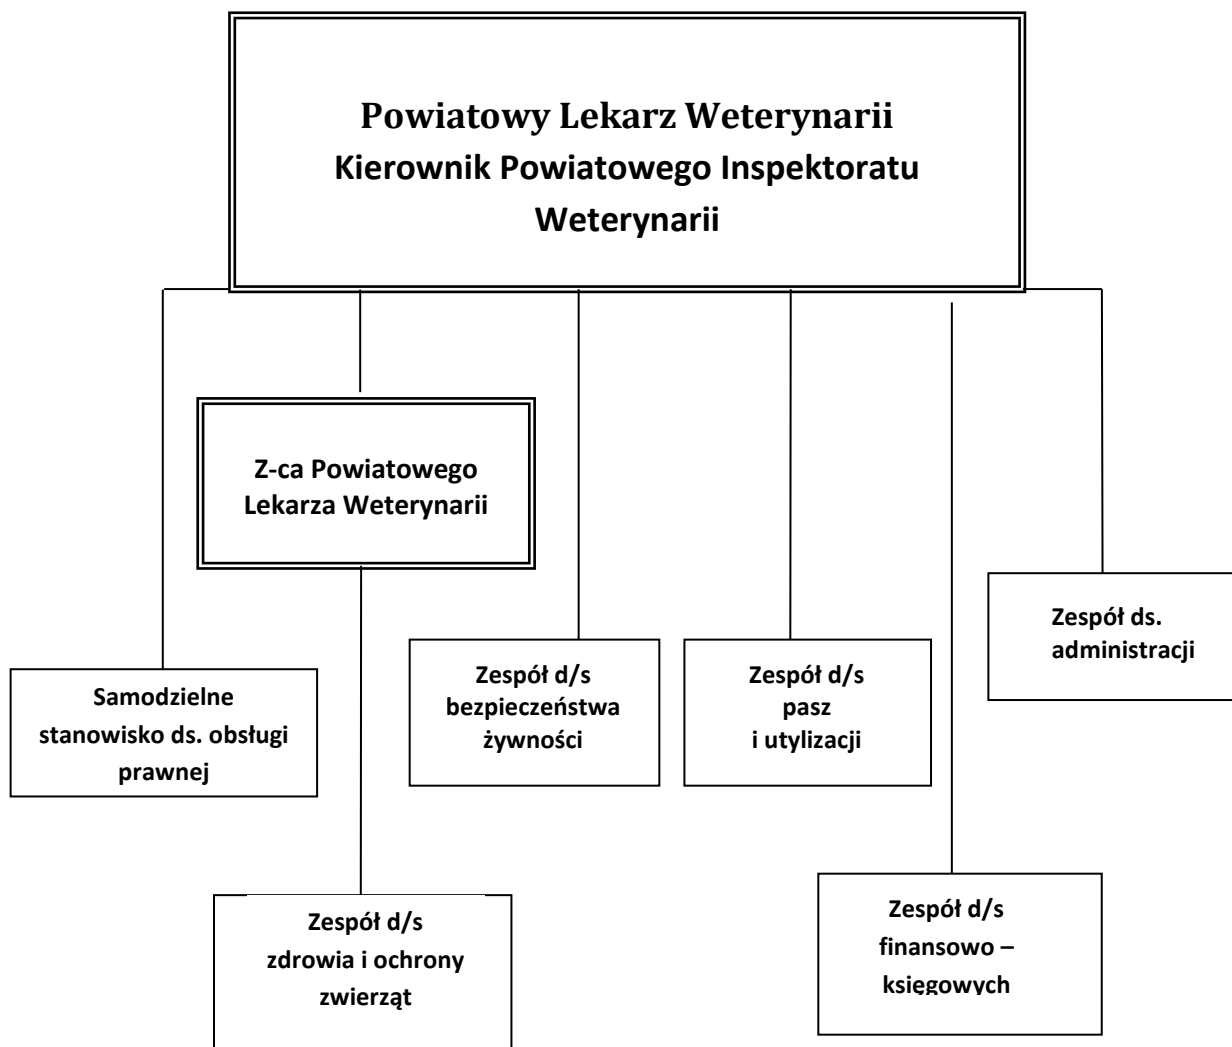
Powiatowy Lekarz Weterynarii
Kierownik Powiatowego Inspektoratu Weterynarii

Z-ca Powiatowego Lekarza Weterynarii

Samodzielne stanowisko ds. obsługi prawnej

Zespół d/s bezpieczeństwa żywności

Zespół d/s pasz i utylizacji

Zespół ds. administracji

Zespół d/s zdrowia i ochrony zwierząt

Zespół d/s finansowo – księgowych